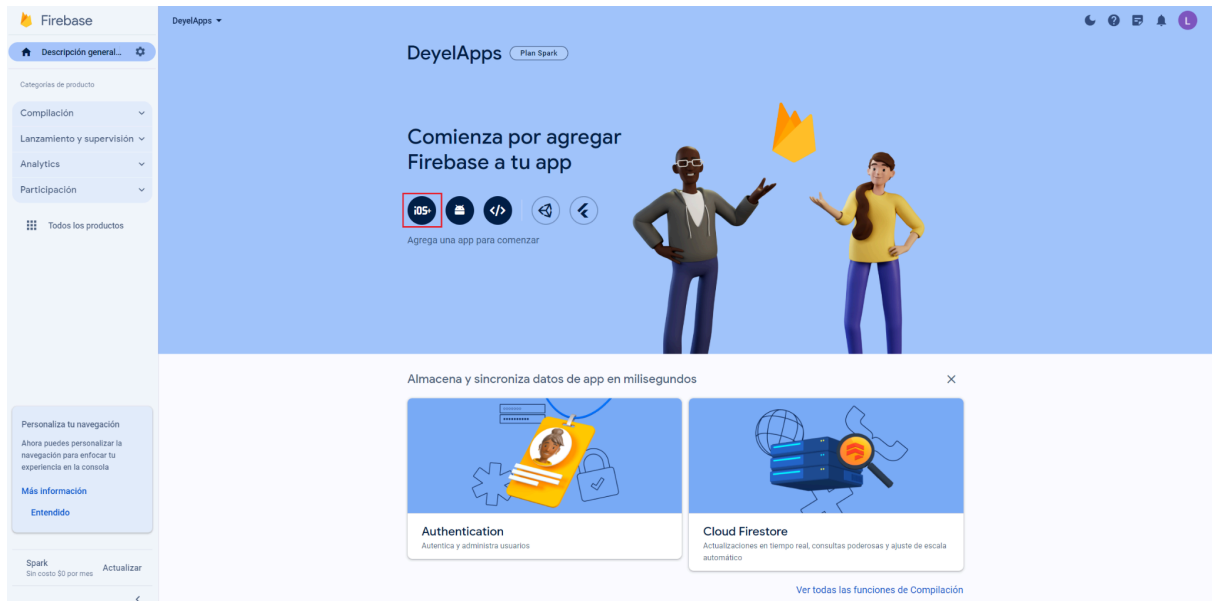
Firebase

Descripción general...

Categorías de producto

Compilación

Lanzamiento y supervisión

Analytics

Participación

Todos los productos

Personaliza tu navegación

Ahora puedes personalizar la navegación para enfocar tu experiencia en la consola

Más información

Entendido

Spark
Sin costo $0 por mes

Actualizar

DeyelApps

L

DeyelApps Plan Spark

Comienza por agregar Firebase a tu app

iOS+

Agrega una app para comenzar

Almacena y sincroniza datos de app en milisegundos

×

Authentication
Autentica y administra usuarios

Cloud Firestore
Actualizaciones en tiempo real, consultas poderosas y ajuste de escala automático

Ver todas las funciones de Compilación